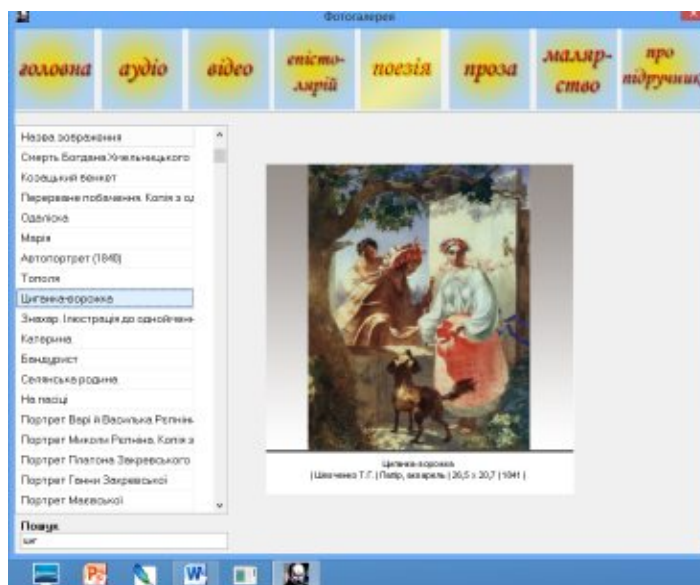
Фотогалерея

головна
аудіо
відео
епістолярій
поезія
проза
малярство
про підручник

Назва зображення
Смерть Богдана Хмельницького
Козацький бенкет
Перерване побачення. Копія з ц
Одаліска
Марія
Автопортрет (1840)
Тополя
Циганка-ворожка
Знахар. Ілюстрація до однойменн
Катерина
Бандурист
Селянська родина
На пасіці
Портрет Віри й Василька Рєпнін
Портрет Миколи Рєпніна. Копія з
Портрет Платона Закревського
Портрет Ганни Закревської
Портрет Маєвської

Пошук
циг

Циганка-ворожка
| Шевченко Т.Г. | Папір, акварель | 26,5 x 20,7 | 1841 |